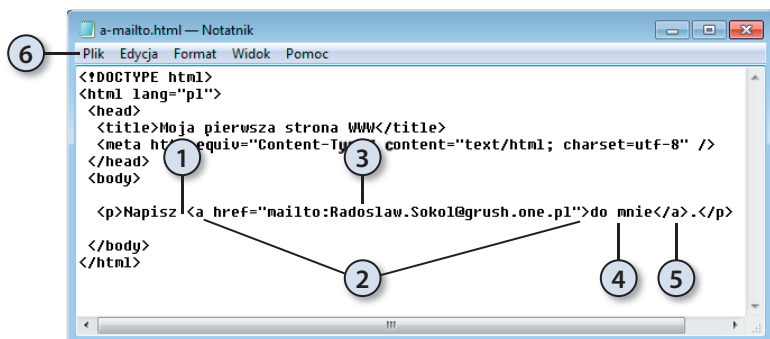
a-mailto.html — Notatnik

6

Plik Edycja Format Widok Pomoc

<!DOCTYPE html>
<html lang="pl">
<head>
<title>Moja pierwsza strona WWW</title>
<meta http-equiv="Content-Ty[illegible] content="text/html; charset=utf-8" />
</head>
<body>

1 3

<p>Napisz <a href="mailto:Radoslaw.Sokol@grush.one.pl">do mnie</a>.</p>

</body>
</html>

2 4 5